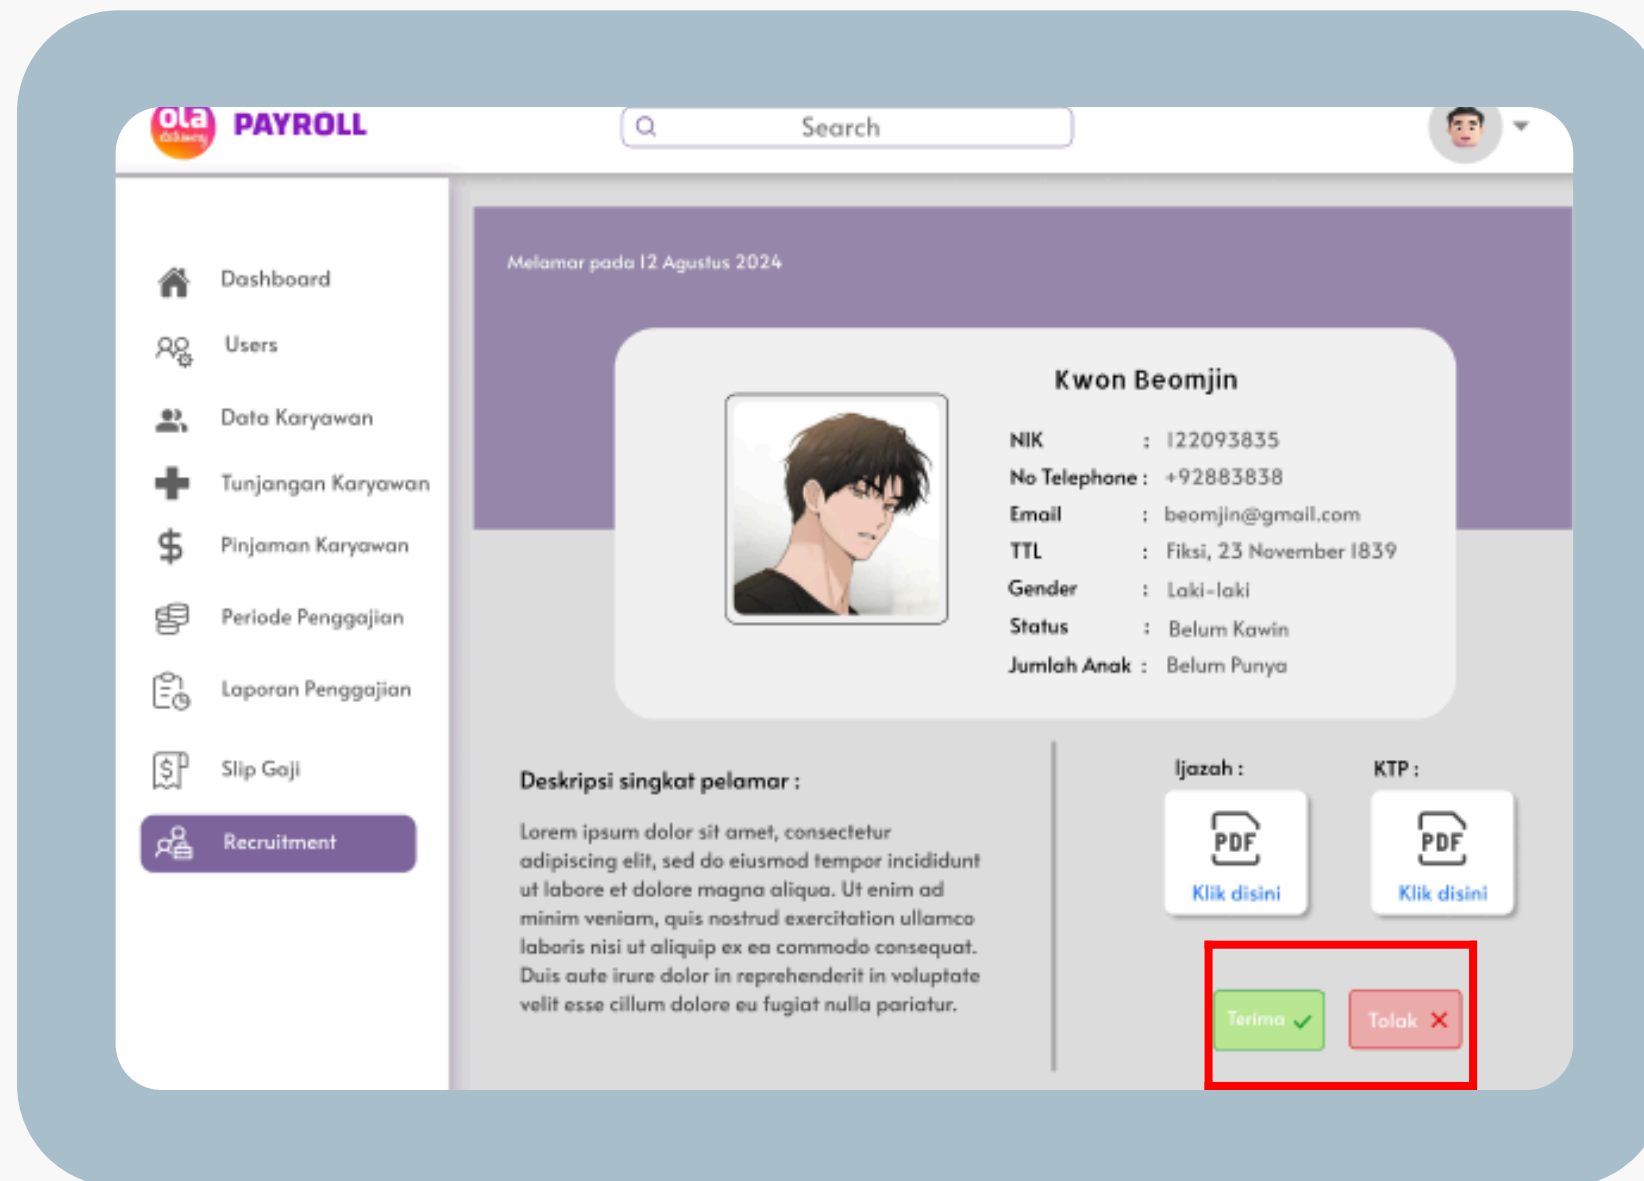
ola delivery PAYROLL

Search

Dashboard
Users
Data Karyawan
Tunjangan Karyawan
Pinjaman Karyawan
Periode Penggajian
Laporan Penggajian
Slip Gaji
Recruitment

Melamar pada 12 Agustus 2024

Kwon Beomjin

| | | |
|---|---|---|
| NIK | : | 122093835 |
| No Telephone | : | +92883838 |
| Email | : | beomjin@gmail.com |
| TTL | : | Fiksi, 23 November 1839 |
| Gender | : | Laki-laki |
| Status | : | Belum Kawin |
| Jumlah Anak | : | Belum Punya |

Deskripsi singkat pelamar :

Lorem ipsum dolor sit amet, consectetur adipiscing elit, sed do eiusmod tempor incididunt ut labore et dolore magna aliqua. Ut enim ad minim veniam, quis nostrud exercitation ullamco laboris nisi ut aliquip ex ea commodo consequat. Duis aute irure dolor in reprehenderit in voluptate velit esse cillum dolore eu fugiat nulla pariatur.

Ijazah :
PDF
Klik disini

KTP :
PDF
Klik disini

Terima
Tolak